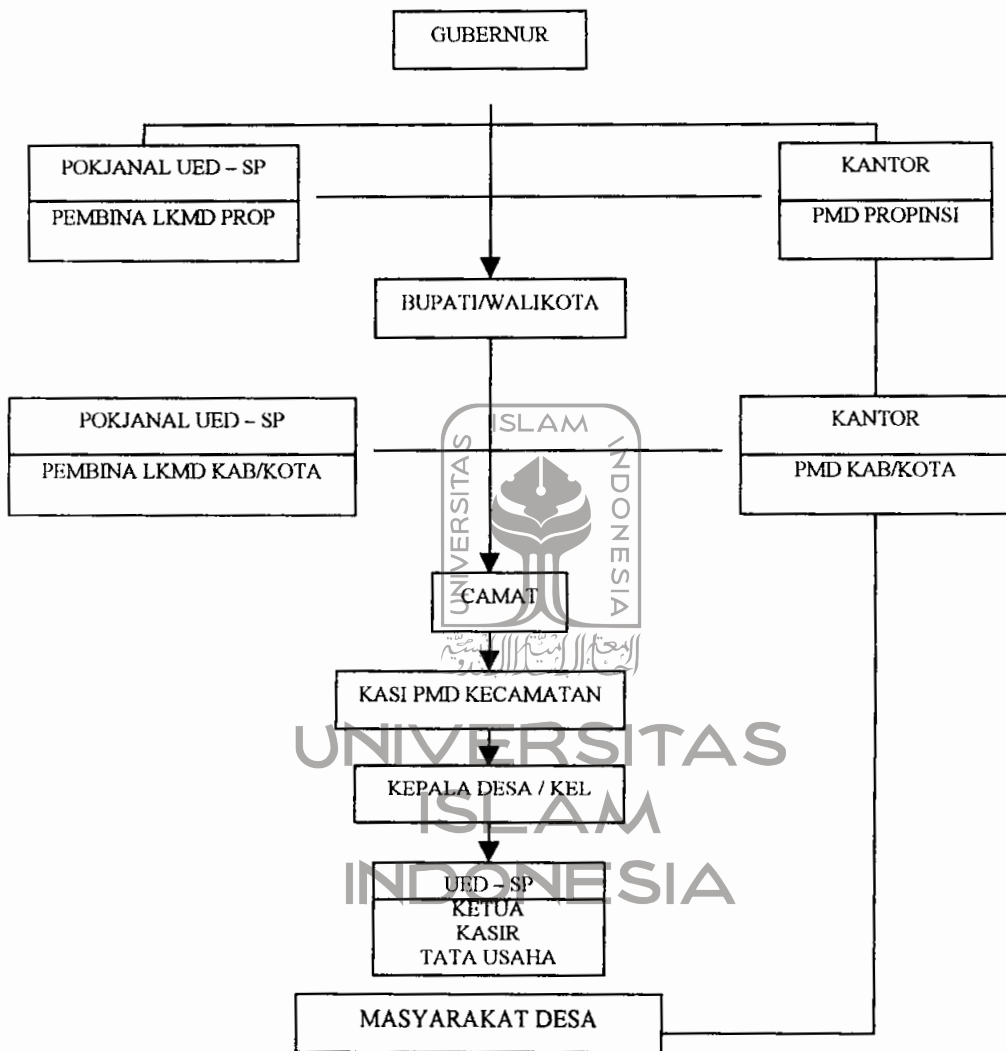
GUBERNUR

POKJANAL UED – SP

PEMBINA LKMD PROP

KANTOR

PMD PROPINSI

BUPATI/WALIKOTA

POKJANAL UED – SP

PEMBINA LKMD KAB/KOTA

KANTOR

PMD KAB/KOTA

UNIVERSITAS ISLAM INDONESIA

CAMAT

KASI PMD KECAMATAN

KEPALA DESA / KEL

UED – SP
KETUA
KASIR
TATA USAHA

MASYARAKAT DESA

UNIVERSITAS
ISLAM
INDONESIA